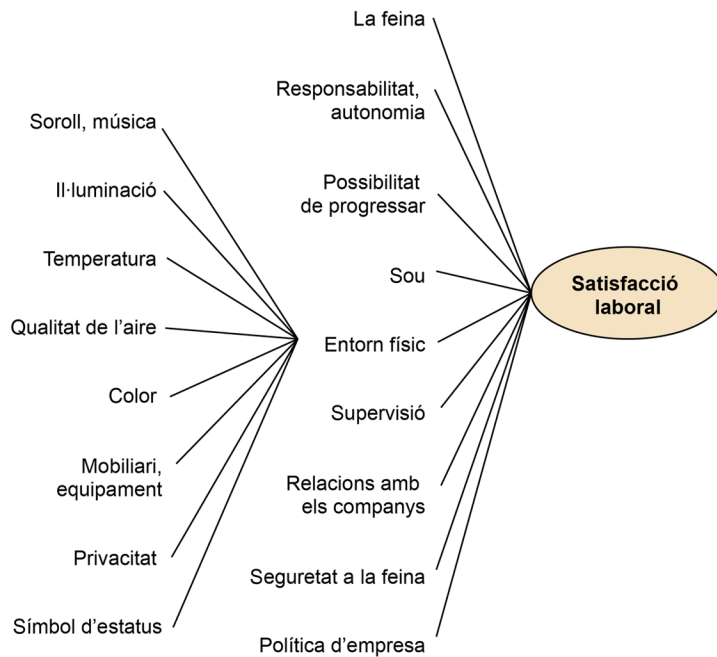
La feina

Responsabilitat, autonomia

Possibilitat de progressar

Sou

Entorn físic

Supervisió

Relacions amb els companys

Seguretat a la feina

Política d'empresa

Satisfacció laboral

Soroll, música

Il·luminació

Temperatura

Qualitat de l'aire

Color

Mobiliari, equipament

Privacitat

Símbol d'estatus